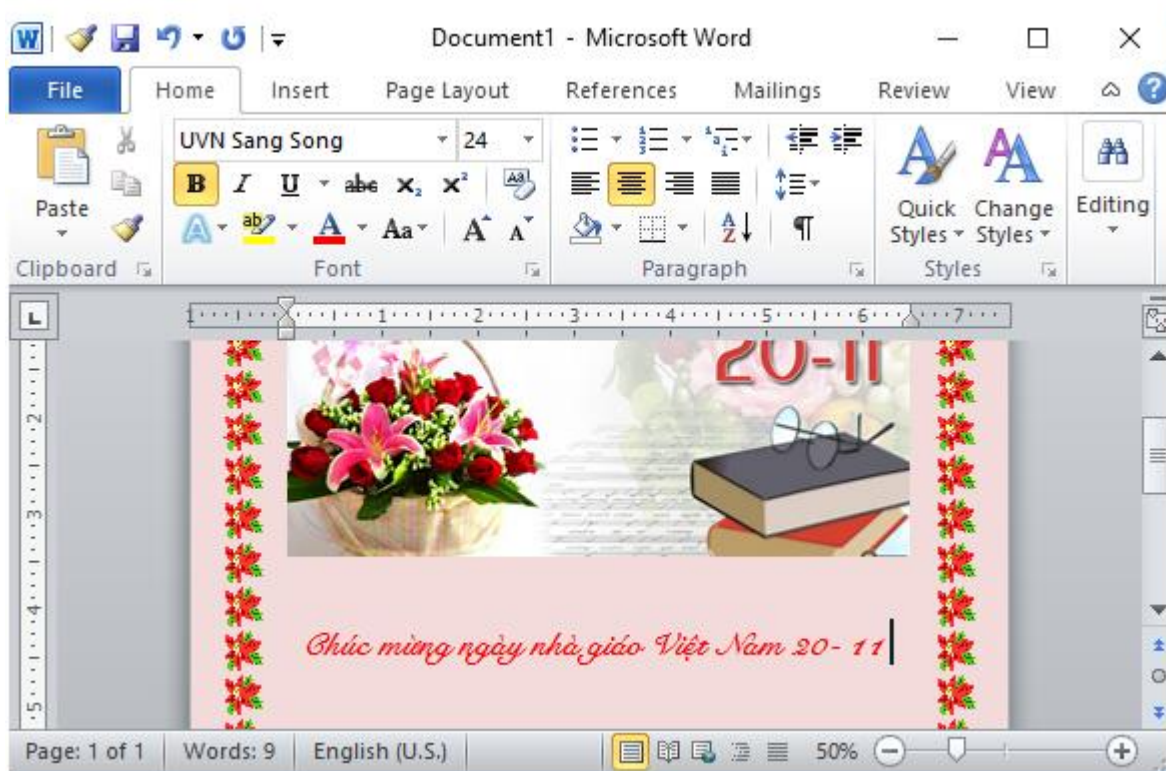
Document1 - Microsoft Word

File Home Insert Page Layout References Mailings Review View

Paste
UVN Sang Song 24
B I U abc $x_2$ $x^2$
Aa A A
Clipboard Font Paragraph
Quick Styles Change Styles
Styles
Editing

1 2 3 4 5 6 7

20-11

Chúc mừng ngày nhà giáo Việt Nam 20- 11

Page: 1 of 1 Words: 9 English (U.S.) 50%